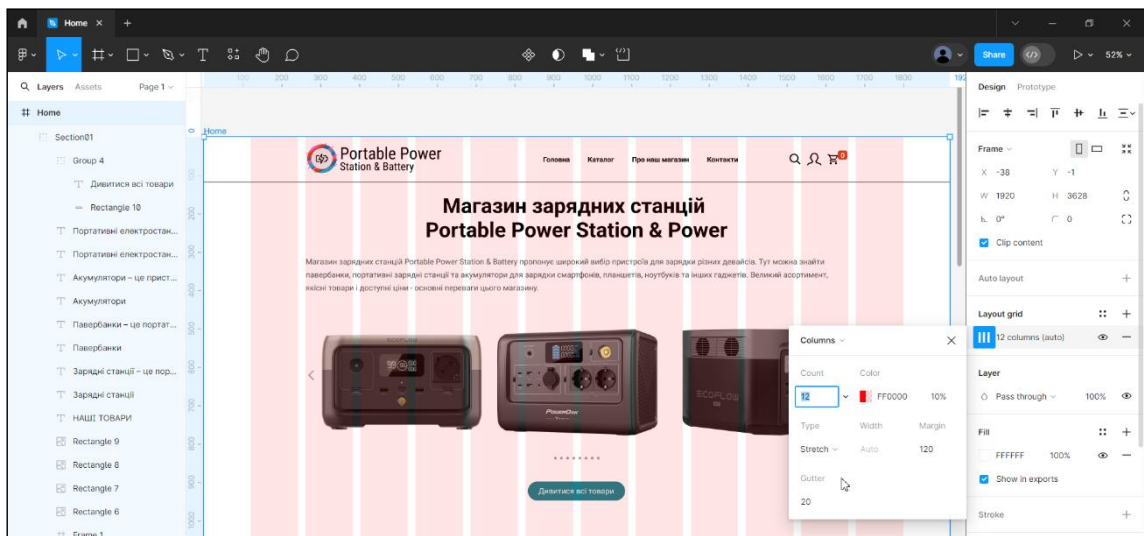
Home ×
Share
52%
Layers Assets Page 1
Home
Section01
Group 4
Дивитися всі товари
Rectangle 10
Портативні електростан...
Портативні електростан...
Акумулятори – це прист...
Акумулятори
Павербанки – це портат...
Павербанки
Зарядні станції – це пор...
Зарядні станції
НАШІ ТОВАРИ
Rectangle 9
Rectangle 8
Rectangle 7
Rectangle 6
Frame 1
Home
Portable Power
Station & Battery
Головна Каталог Про наш магазин Контакти
Магазин зарядних станцій
Portable Power Station & Power
Магазин зарядних станцій Portable Power Station & Battery пропонує широкий вибір пристроїв для зарядки різних девайсів. Тут можна знайти павербанки, портативні зарядні станції та акумулятори для зарядки смартфонів, планшетів, ноутбуків та інших гаджетів. Великий асортимент, якісні товари і доступні ціни - основні переваги цього магазину.
Дивитися всі товари
Columns
Count Color
12 FF0000 10%
Type Width Margin
Stretch Auto 120
Gutter
20
Design Prototype
Frame
X -38 Y -1
W 1920 H 3628
0° 0
Clip content
Auto layout
Layout grid
12 columns (auto)
Layer
Pass through 100%
Fill
FFFFFF 100%
Show in exports
Stroke